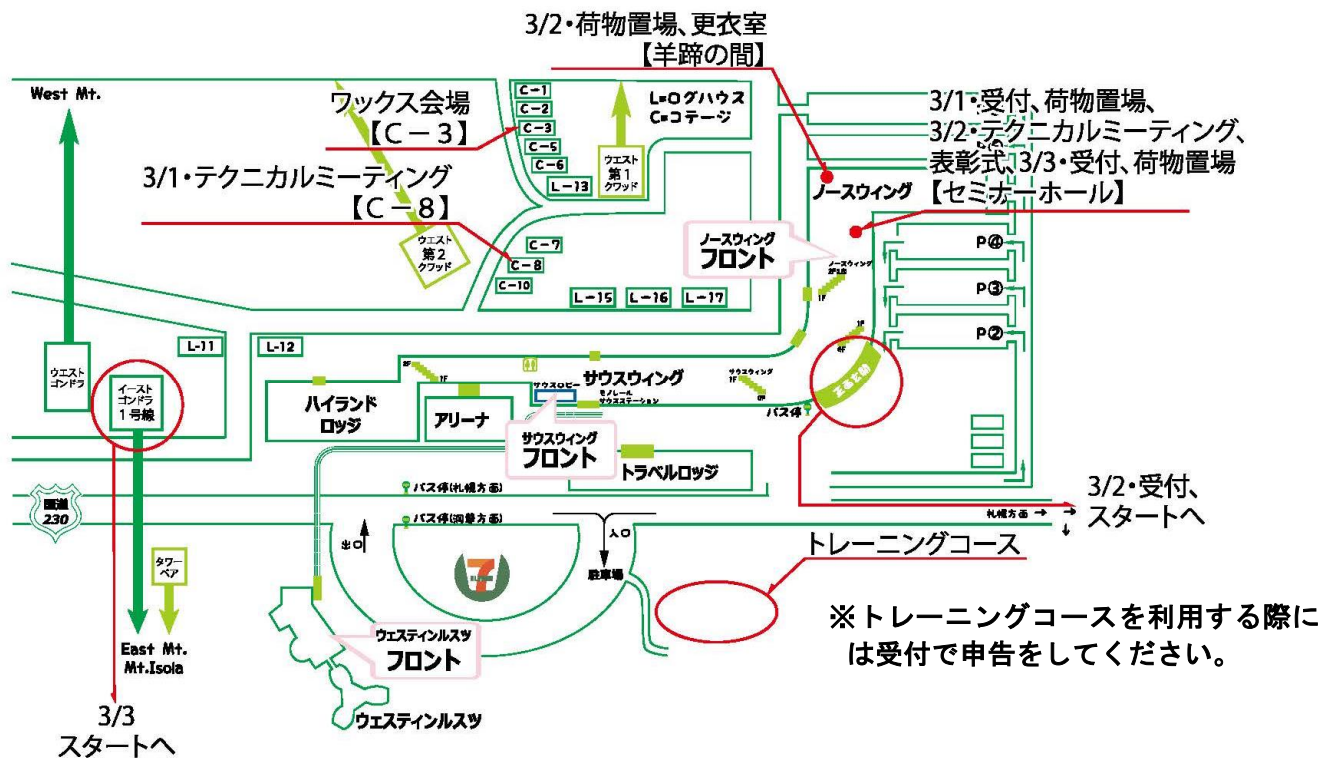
3/2・荷物置場、更衣室
【羊蹄の間】

West Mt.

ワックス会場
【C－3】

C－1
C－2
C－3
C－5
C－6
L－13

L=ログハウス
C=コテージ

ウエスト
第1
クワッド

3/1・受付、荷物置場、
3/2・テクニカルミーティング、
表彰式、3/3・受付、荷物置場
【セミナーホール】

3/1・テクニカルミーティング
【C－8】

ノースウィング

ウエスト
第2
クワッド

C－7
C－8
C－10

ノースウィング
フロント

L－15
L－16
L－17

P④
P③
P②

L－11
L－12

ウエスト
ゴンドラ

イースト
ゴンドラ
1号線

ハイランド
ロッジ

アリーナ

サウスロビー

サウスウィング

モノレール
サウスステーション

サウスウィング
1F

バス停

サウスウィング
フロント

トラベルロッジ

バス停(札幌方面)

国道
230

バス停(洞爺方面)

出口

入口

駐車場

札幌方面

3/2・受付、
スタートへ

トレーニングコース

タワー
ペア

East Mt.
Mt.Isola

※トレーニングコースを利用する際には受付で申告をしてください。

ウェスティンルスツ
フロント

ウェスティンルスツ

3/3
スタートへ